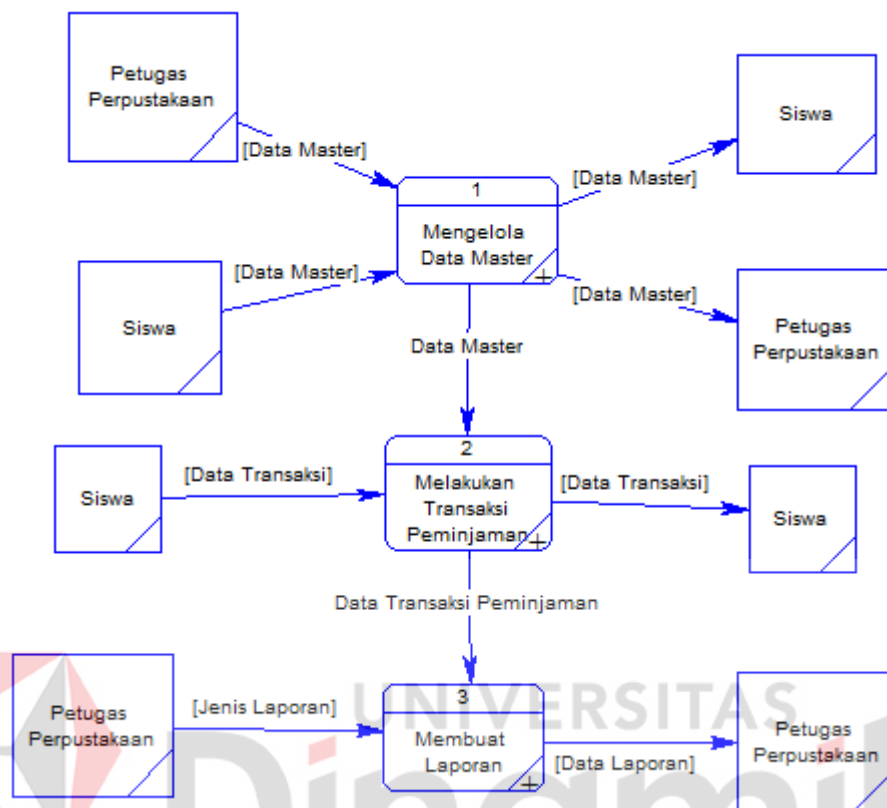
Petugas Perpustakaan

[Data Master]

1

Mengelola Data Master

[Data Master]

Siswa

[Data Master]

Siswa

[Data Master]

Petugas Perpustakaan

Data Master

Siswa

[Data Transaksi]

2

Melakukan Transaksi Peminjaman

[Data Transaksi]

Siswa

Data Transaksi Peminjaman

Petugas Perpustakaan

[Jenis Laporan]

3

Membuat Laporan

[Data Laporan]

Petugas Perpustakaan

UNIVERSITAS